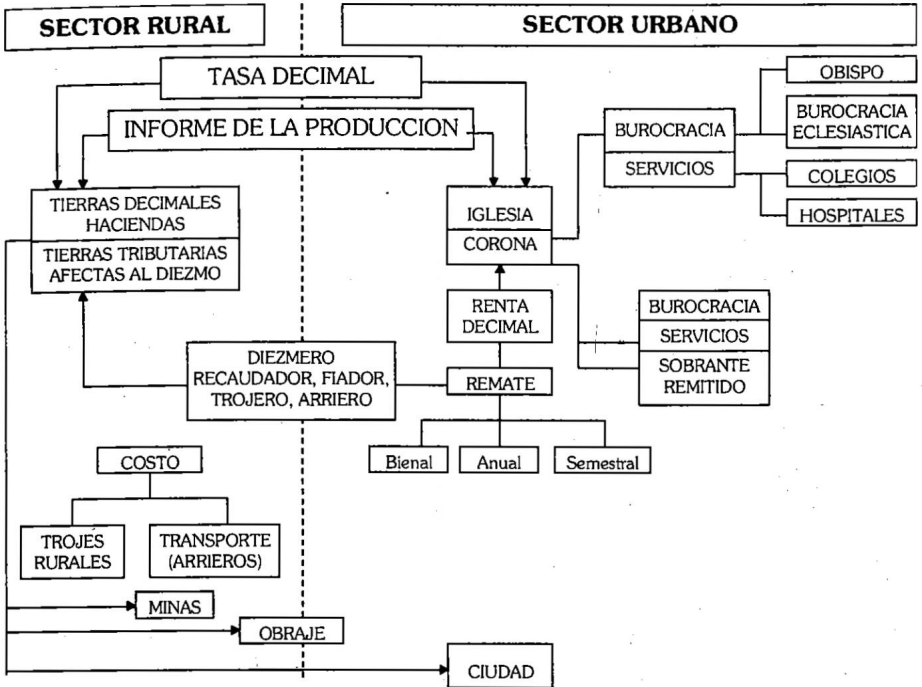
SECTOR RURAL

SECTOR URBANO

TASA DECIMAL

INFORME DE LA PRODUCCION

TIERRAS DECIMALES HACIENDAS

TIERRAS TRIBUTARIAS AFECTAS AL DIEZMO

IGLESIA

CORONA

BUROCRACIA

SERVICIOS

OBISPO

BUROCRACIA ECLESIASTICA

COLEGIOS

HOSPITALES

RENTA DECIMAL

BUROCRACIA

SERVICIOS

SOBRANTE REMITIDO

DIEZMERO RECAUDADOR, FIADOR, TROJERO, ARRIERO

REMATE

Bienal

Anual

Semestral

COSTO

TROJES RURALES

TRANSPORTE (ARRIEROS)

MINAS

OBRAJE

CIUDAD